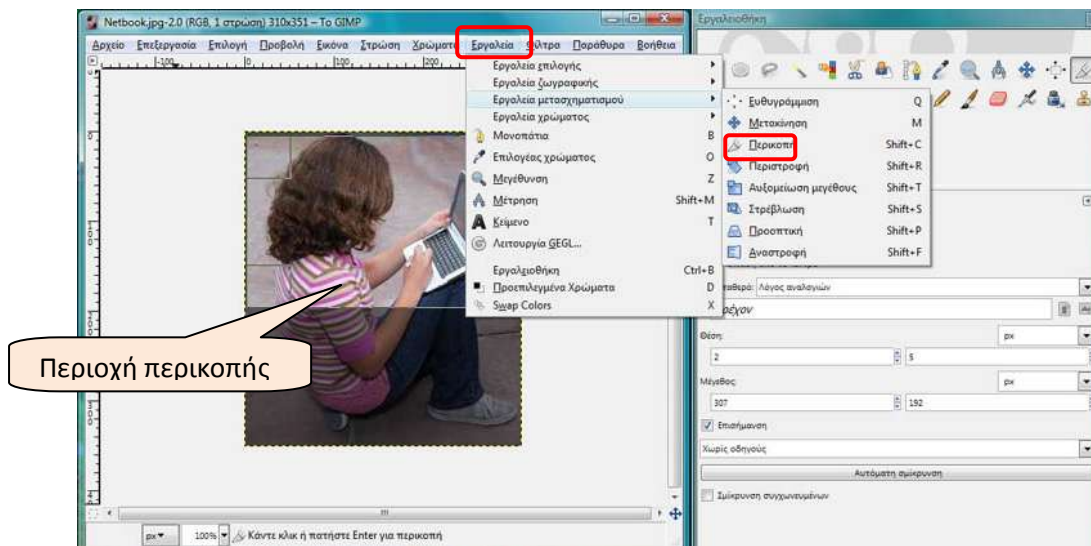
Netbook.jpg-2.0 (RGB, 1 στρωση) 310x351 – Το GIMP

Αρχείο Επεξεργασία Επιλογή Προβολή Εικόνα Στρώση Χρώματα Εργαλεία Φίλτρα Παράθυρα Βοήθεια

Εργαλεία επιλογής
Εργαλεία ζωγραφικής
Εργαλεία μετασχηματισμού
Εργαλεία χρώματος
Μονοπάτια B
Επιλογέας χρώματος O
Μεγέθυνση Z
Μέτρηση Shift+M
Κείμενο T
Λειτουργία GEGL...
Εργαλειοθήκη Ctrl+B
Προεπιλεγμένα Χρώματα D
Swap Colors X

Ευθυγράμμιση Q
Μετακίνηση M
Περικοπή Shift+C
Περιστροφή Shift+R
Αυξομείωση μεγέθους Shift+T
Στρέβλωση Shift+S
Προοπτική Shift+P
Αναστροφή Shift+F

Εργαλειοθήκη

Σταθερά: Λόγος αναλογιών
Τρέχον
Θέση: px
2 5
Μέγεθος: px
307 192
Επισήμανση
Χωρίς οδηγούς
Αυτόματη σμίκρυνση
Σμίκρυνση συγχωνευμένων

Περιοχή περικοπής

px 100% Κάντε κλικ ή πατήστε Enter για περικοπή